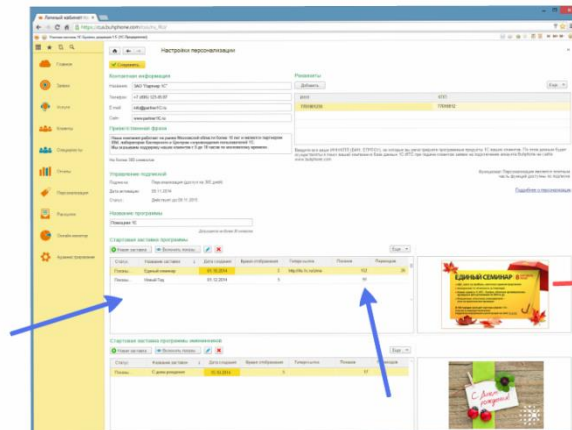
Личный кабинет 1С

Главная
Заказ
Клиент
Клиенты
Специалисты
Отчеты
Персонализация
Рассылки
Онлайн-монитор
Администрирование

Настройки персонализации

Сохранить

Контактная информация
Название: ЗАО "Партнер 1С"
Телефон: +7 (495) 123-45-67
E-mail: info@partner1c.ru
Сайт: www.partner1c.ru

Приветственная фраза

Реквизиты
Добавить
Еще
ИНН
КПП

Управление подпиской
Подписка: Персонализация доступа по 300 руб
Дата активации: 01.11.2014
Статус: Действует до 09.11.2015

Название программы
Помощник 1С

Стартовая заставка программы
Новая заставка
Включить показ
Еще
Статус
Название заставки
Дата создания
Время отображения
Гиперссылка
Показов
Переходов
Показ
Единый семинар
01.12.2014
5
http://its.1c.ru/...
123
20
Показ
Новый Год
01.12.2014
5
43

ЕДИНЫЙ СЕМИНАР

Стартовая заставка программы именинникам
Новая заставка
Включить показ
Еще
Статус
Название заставки
Дата создания
Время отображения
Гиперссылка
Показов
Переходов
Показ
С днем рождения
01.12.2014
5
17

С Днем рождения